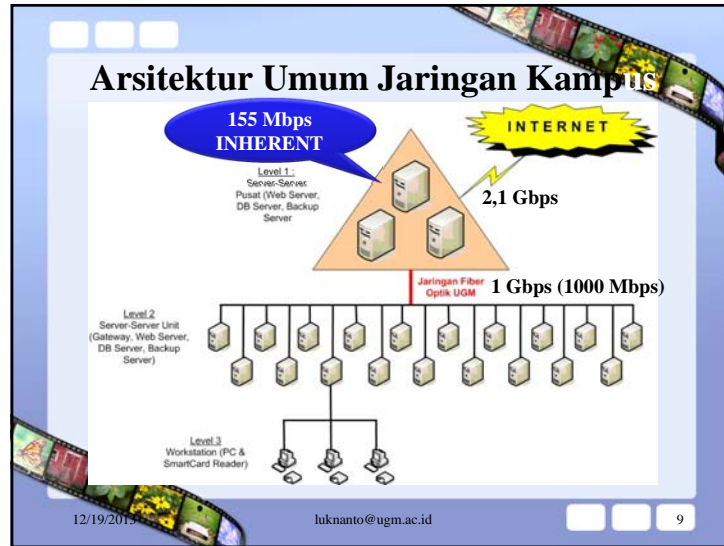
Arsitektur Umum Jaringan Kampus

155 Mbps INHERENT

INTERNET

Level 1 : Server-Server Pusat (Web Server, DB Server, Backup Server)

2,1 Gbps

Jaringan Fiber Optik UGM

1 Gbps (1000 Mbps)

Level 2 Server-Server Unit (Gateway, Web Server, DB Server, Backup Server)

Level 3 Workstation (PC & SmartCard Reader)

12/19/2013

luknanto@ugm.ac.id

9